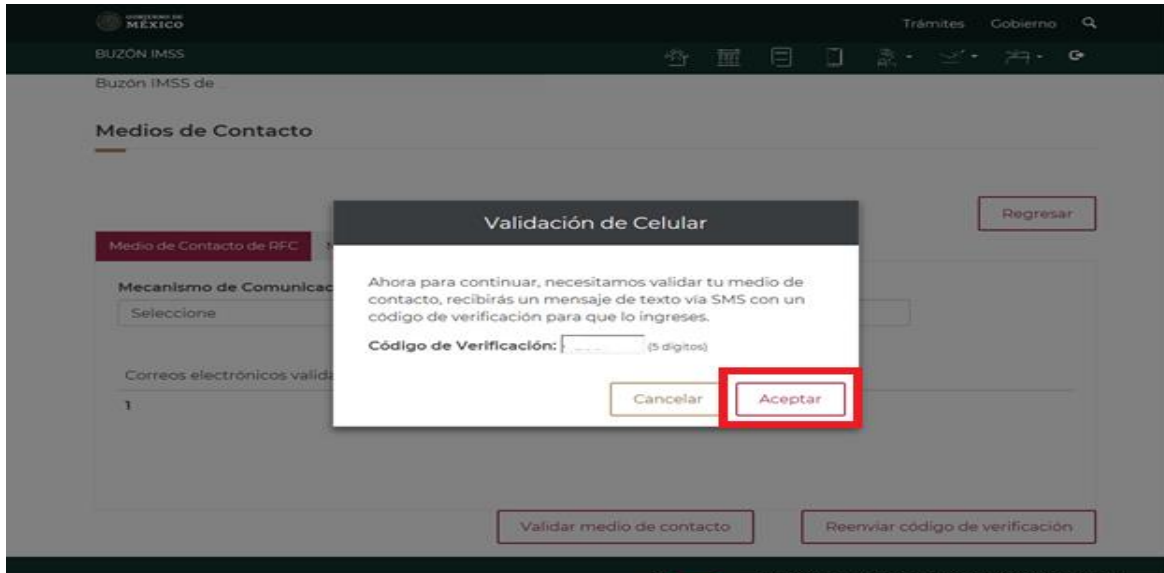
GOBIERNO DE MÉXICO

Trámites Gobierno

BUZÓN IMSS

Buzón IMSS de

Medios de Contacto

Regresar

Medio de Contacto de RFC

Mecanismo de Comunicac

Seleccione

Correos electrónicos valid

1

Validación de Celular

Ahora para continuar, necesitamos validar tu medio de contacto, recibirás un mensaje de texto vía SMS con un código de verificación para que lo ingreses.

Código de Verificación: (5 dígitos)

Cancelar

Aceptar

Validar medio de contacto

Reenviar código de verificación